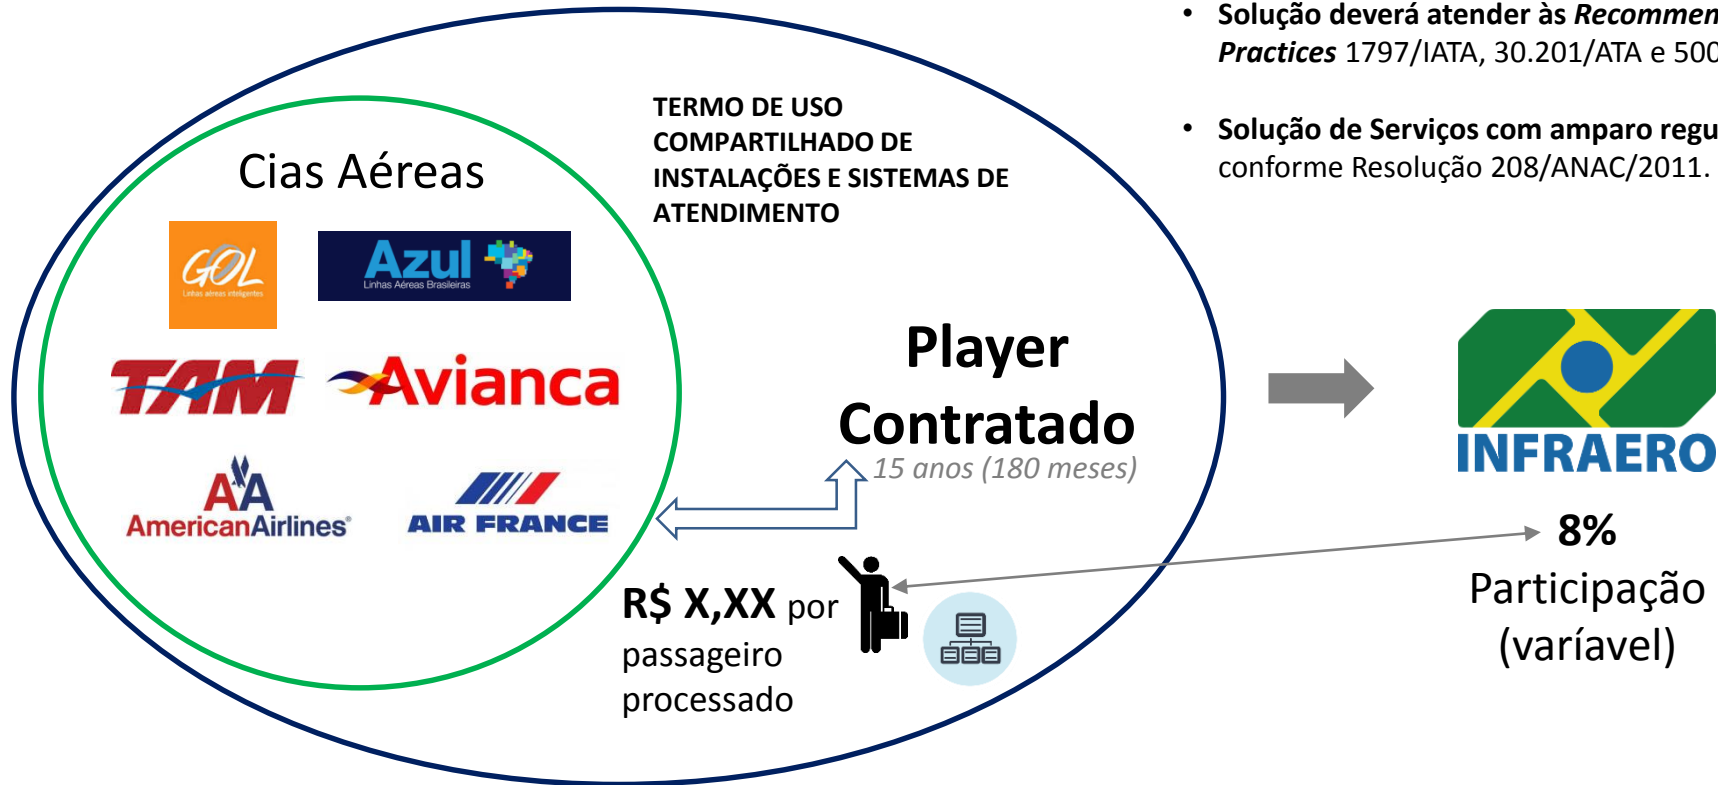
• Solução deverá atender às *Recommen* *Practices* 1797/IATA, 30.201/ATA e 500

• Solução de Serviços com amparo regu conforme Resolução 208/ANAC/2011.

TERMO DE USO COMPARTILHADO DE INSTALAÇÕES E SISTEMAS DE ATENDIMENTO

Cias Aéreas

GOL
Linhas aéreas inteligentes

Azul
Linhas Aéreas Brasileiras

TAM

Avianca

AA
AmericanAirlines

AIR FRANCE

Player Contratado

*15 anos (180 meses)*

R$ X,XX por passageiro processado

INFRAERO

8%

Participação (varíavel)